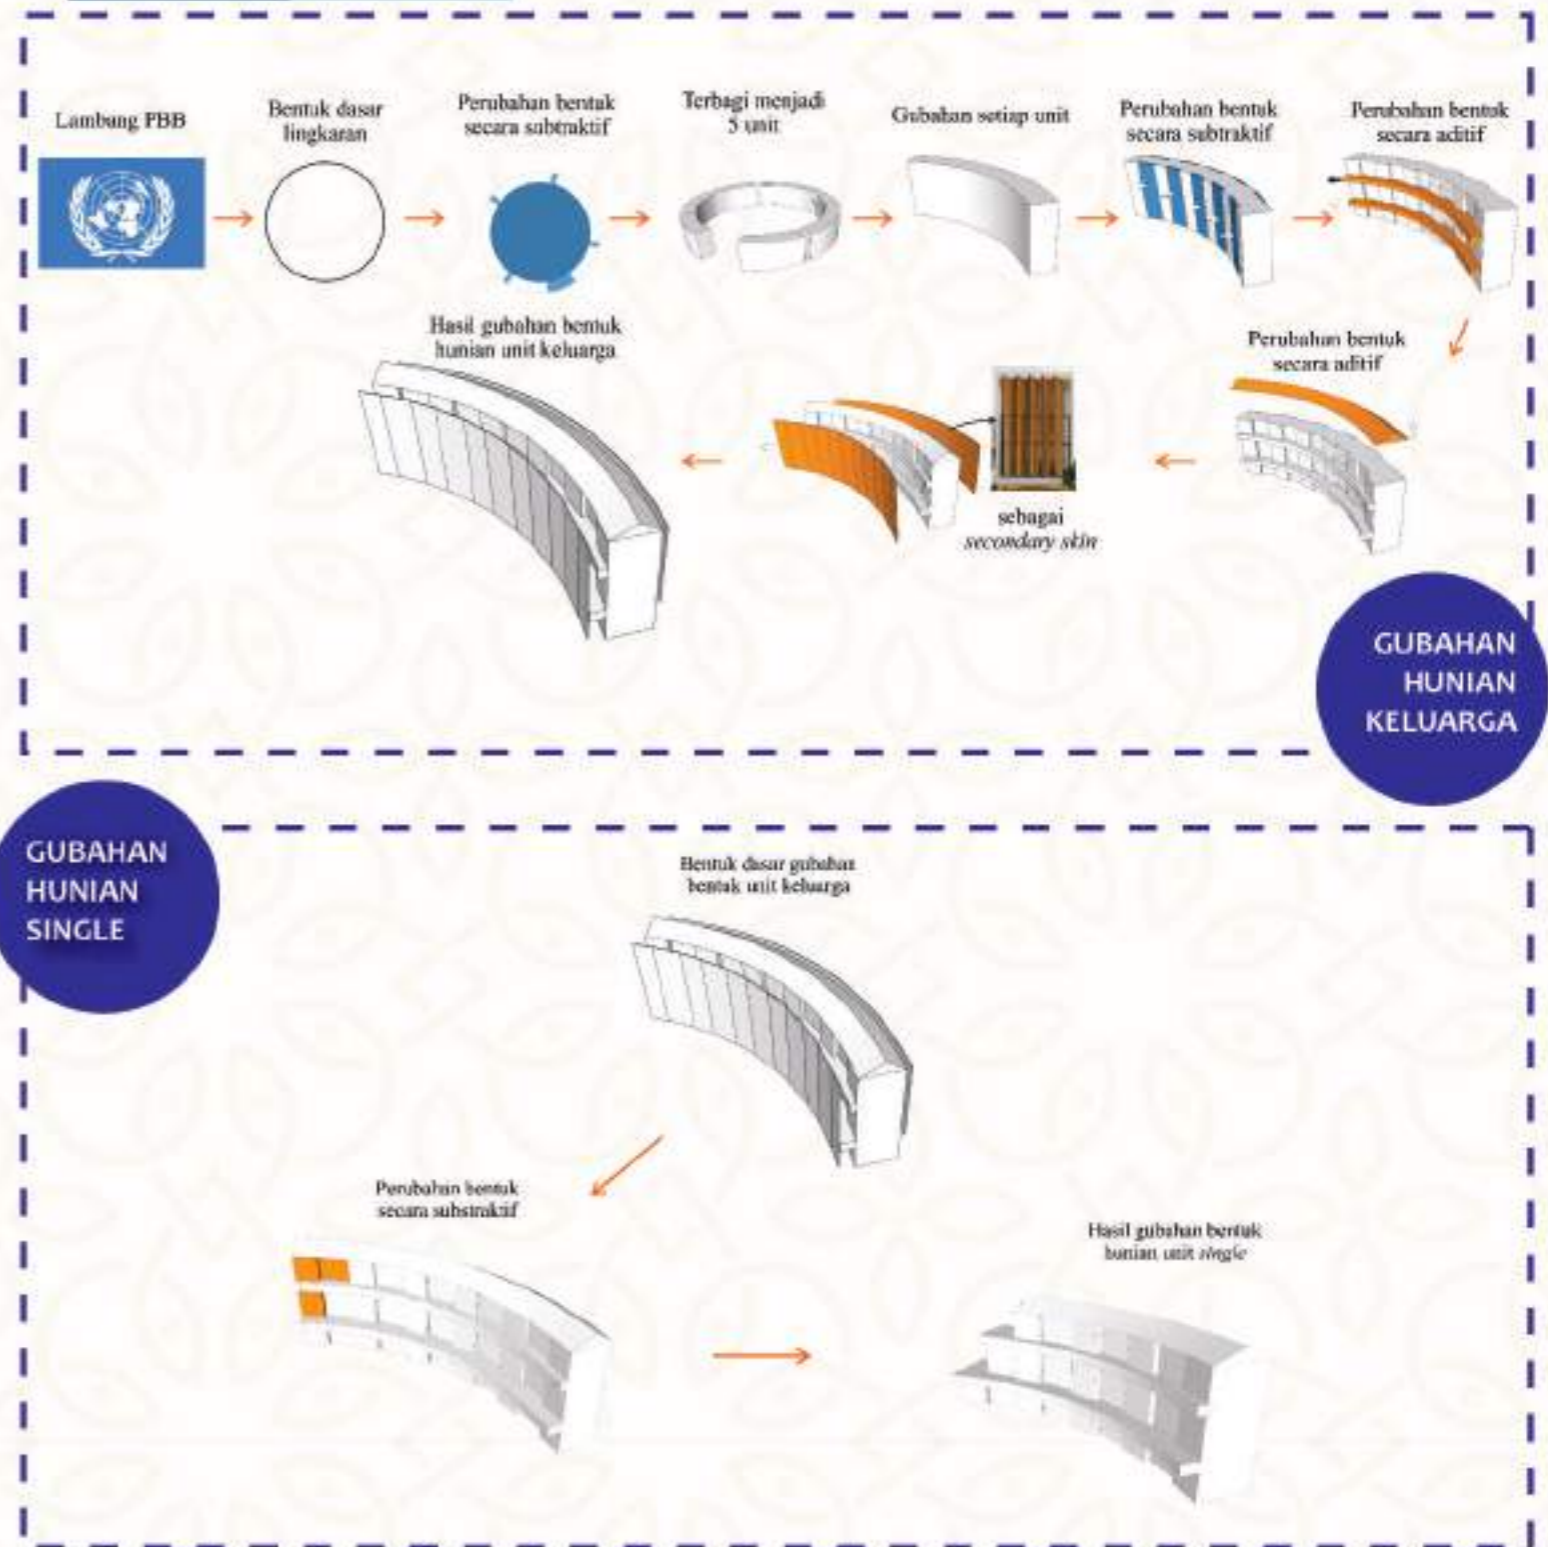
Lambang PBB

Bentuk dasar lingkaran

Perubahan bentuk secara subtraktif

Terbagi menjadi 5 unit

Gubahan setiap unit

Perubahan bentuk secara subtraktif

Perubahan bentuk secara aditif

Perubahan bentuk secara aditif

sebagai *secondary skin*

Hasil gubahan bentuk hunian unit keluarga

GUBAHAN HUNIAN KELUARGA

GUBAHAN HUNIAN SINGLE

Bentuk dasar gubahan bentuk unit keluarga

Perubahan bentuk secara substraktif

Hasil gubahan bentuk hunian unit *single*